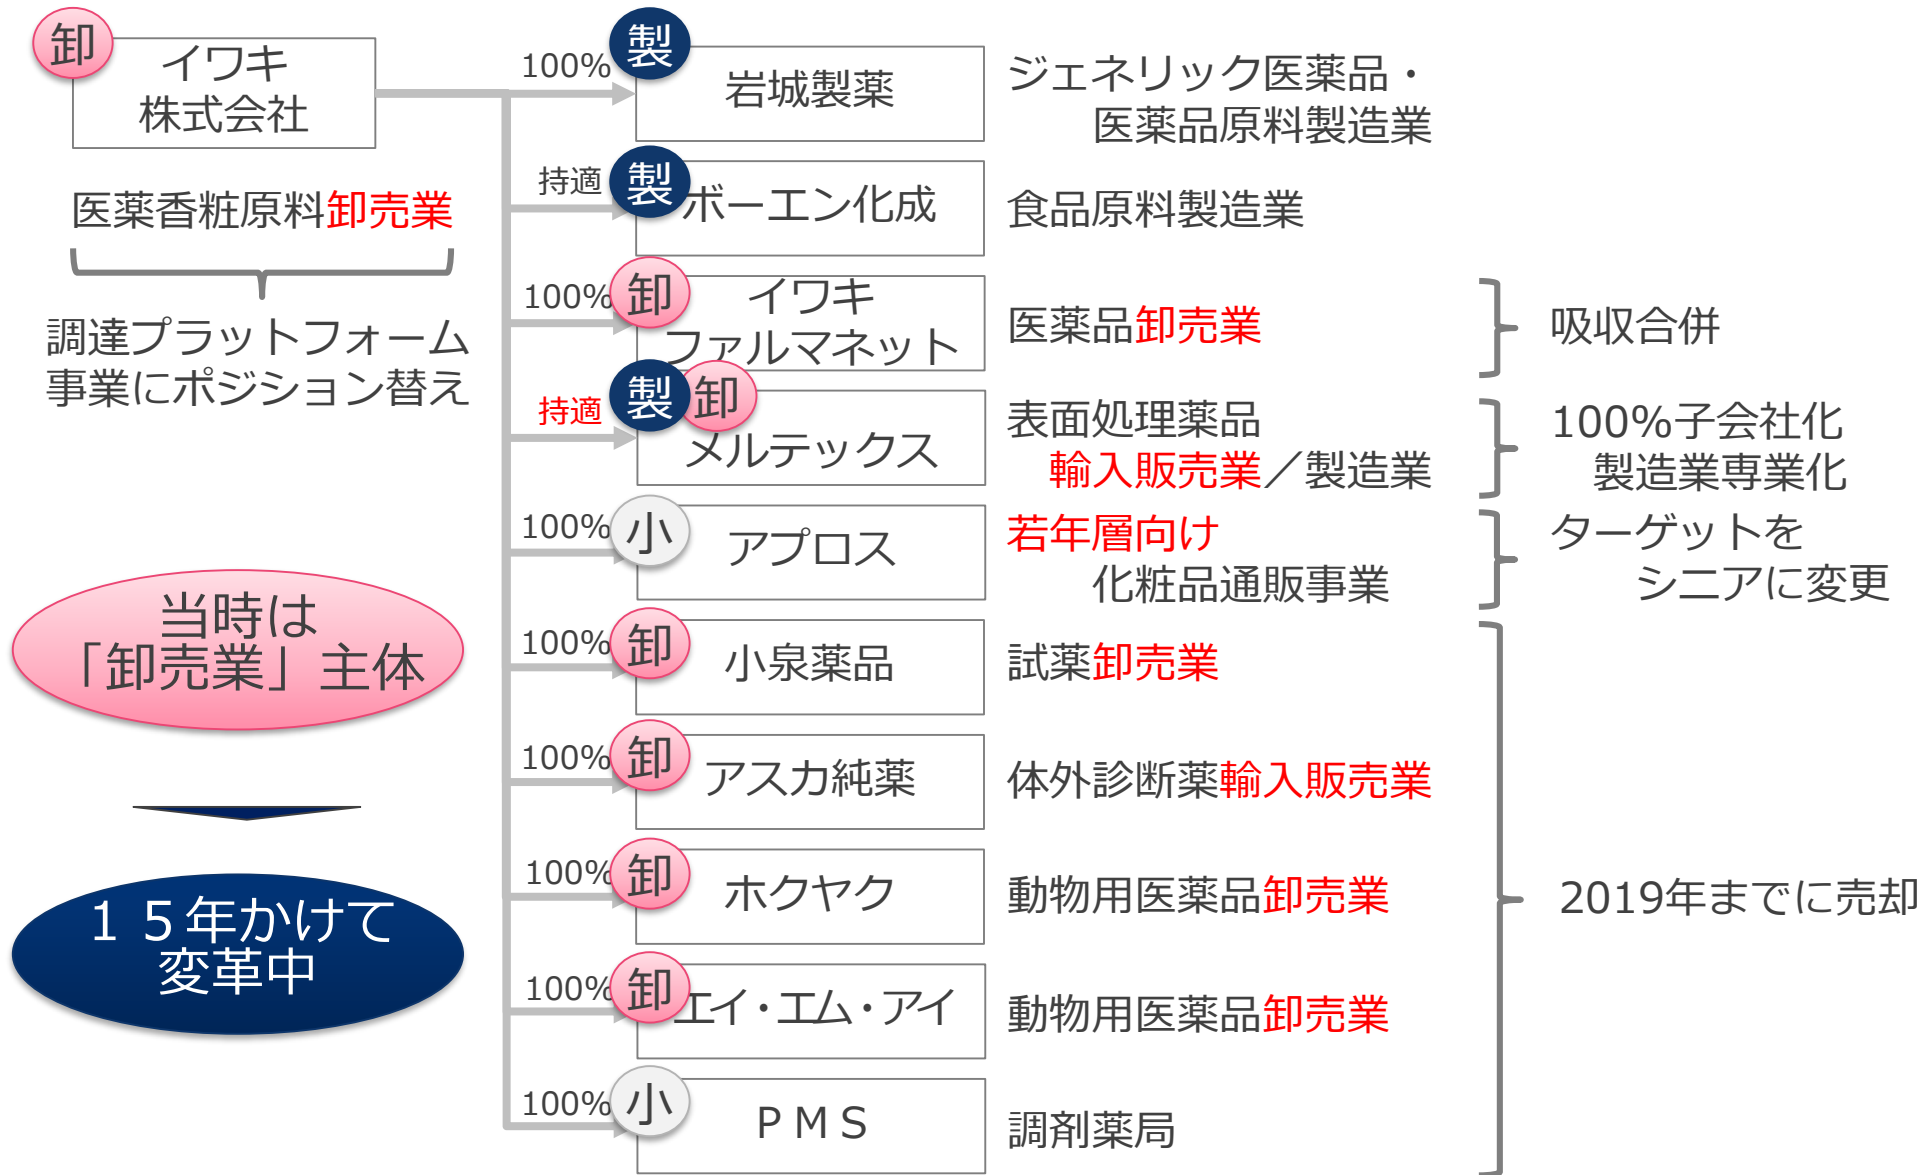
卸 イワキ株式会社

医薬香粧原料卸売業

調達プラットフォーム事業にポジション替え

当時は「卸売業」主体

１５年かけて変革中

100% 製 岩城製薬 ジェネリック医薬品・医薬品原料製造業

持適 製 ボーエン化成 食品原料製造業

100% 卸 イワキファルマネット 医薬品卸売業

持適 製 卸 メルテックス 表面処理薬品輸入販売業／製造業

100% 小 アプロス 若年層向け化粧品通販事業

100% 卸 小泉薬品 試薬卸売業

100% 卸 アスカ純薬 体外診断薬輸入販売業

100% 卸 ホクヤク 動物用医薬品卸売業

100% 卸 エイ・エム・アイ 動物用医薬品卸売業

100% 小 ＰＭＳ 調剤薬局

吸収合併

100%子会社化 製造業専業化

ターゲットをシニアに変更

2019年までに売却